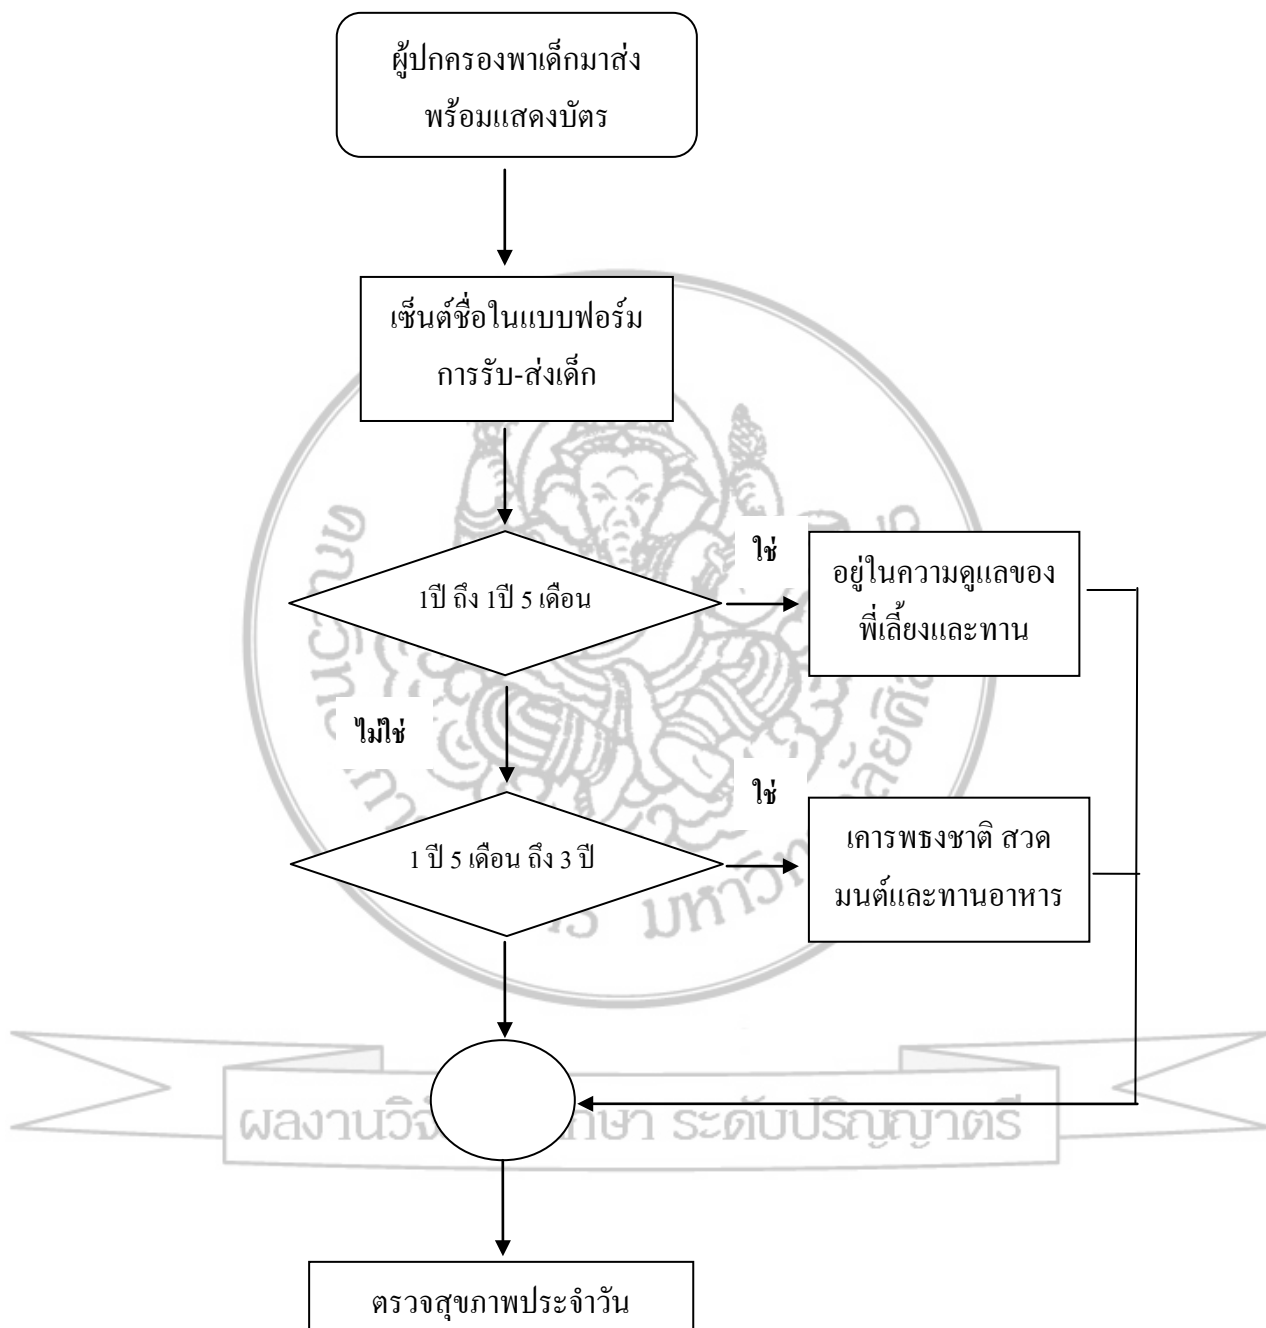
ผู้ปกครองพาเด็กมาส่ง พร้อมแสดงบัตร

เซ็นต์ชื่อในแบบฟอร์ม การรับ-ส่งเด็ก

1ปี ถึง 1ปี 5 เดือน

ใช่

อยู่ในความดูแลของ พี่เลี้ยงและทาน

ไม่ใช่

1 ปี 5 เดือน ถึง 3 ปี

ใช่

เคารพธงชาติ สวดมนต์และทานอาหาร

ผลงานวิจัย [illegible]ษา ระดับปริญญาตรี

ตรวจสุขภาพประจำวัน